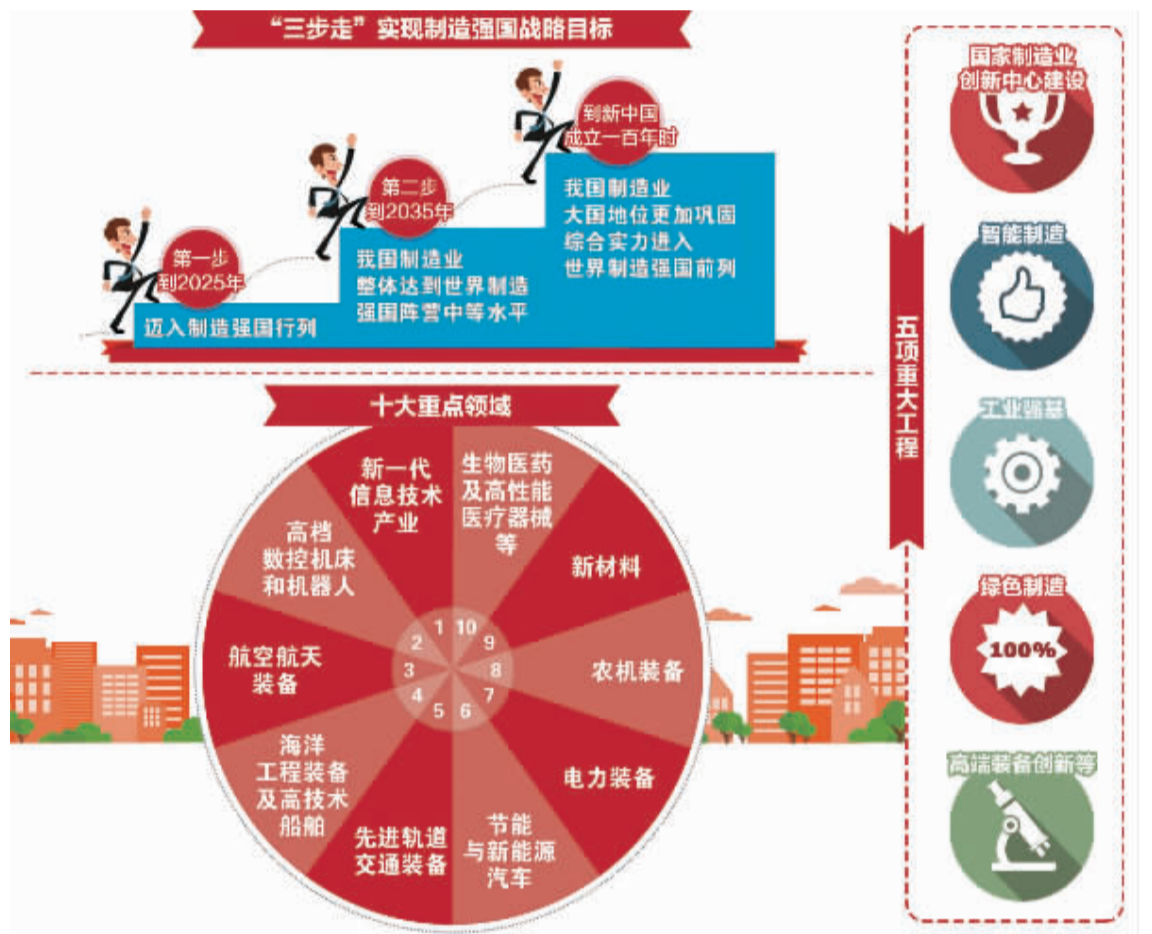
"三步走" 实现制造强国战略目标

第一步
到2025年
迈入制造强国行列

第二步
到2035年
我国制造业整体达到世界制造强国阵营中等水平

到新中国成立一百年时
我国制造业大国地位更加巩固综合实力进入世界制造强国前列

十大重点领域

新一代信息技术产业
生物医药及高性能医疗器械等
新材料
农机装备
电力装备
节能与新能源汽车
先进轨道交通装备
海洋工程装备及高技术船舶
航空航天装备
高档数控机床和机器人

1 2 3 4 5 6 7 8 9 10

五项重大工程

国家制造业创新中心建设
智能制造
工业强基
绿色制造
100%
高端装备创新等